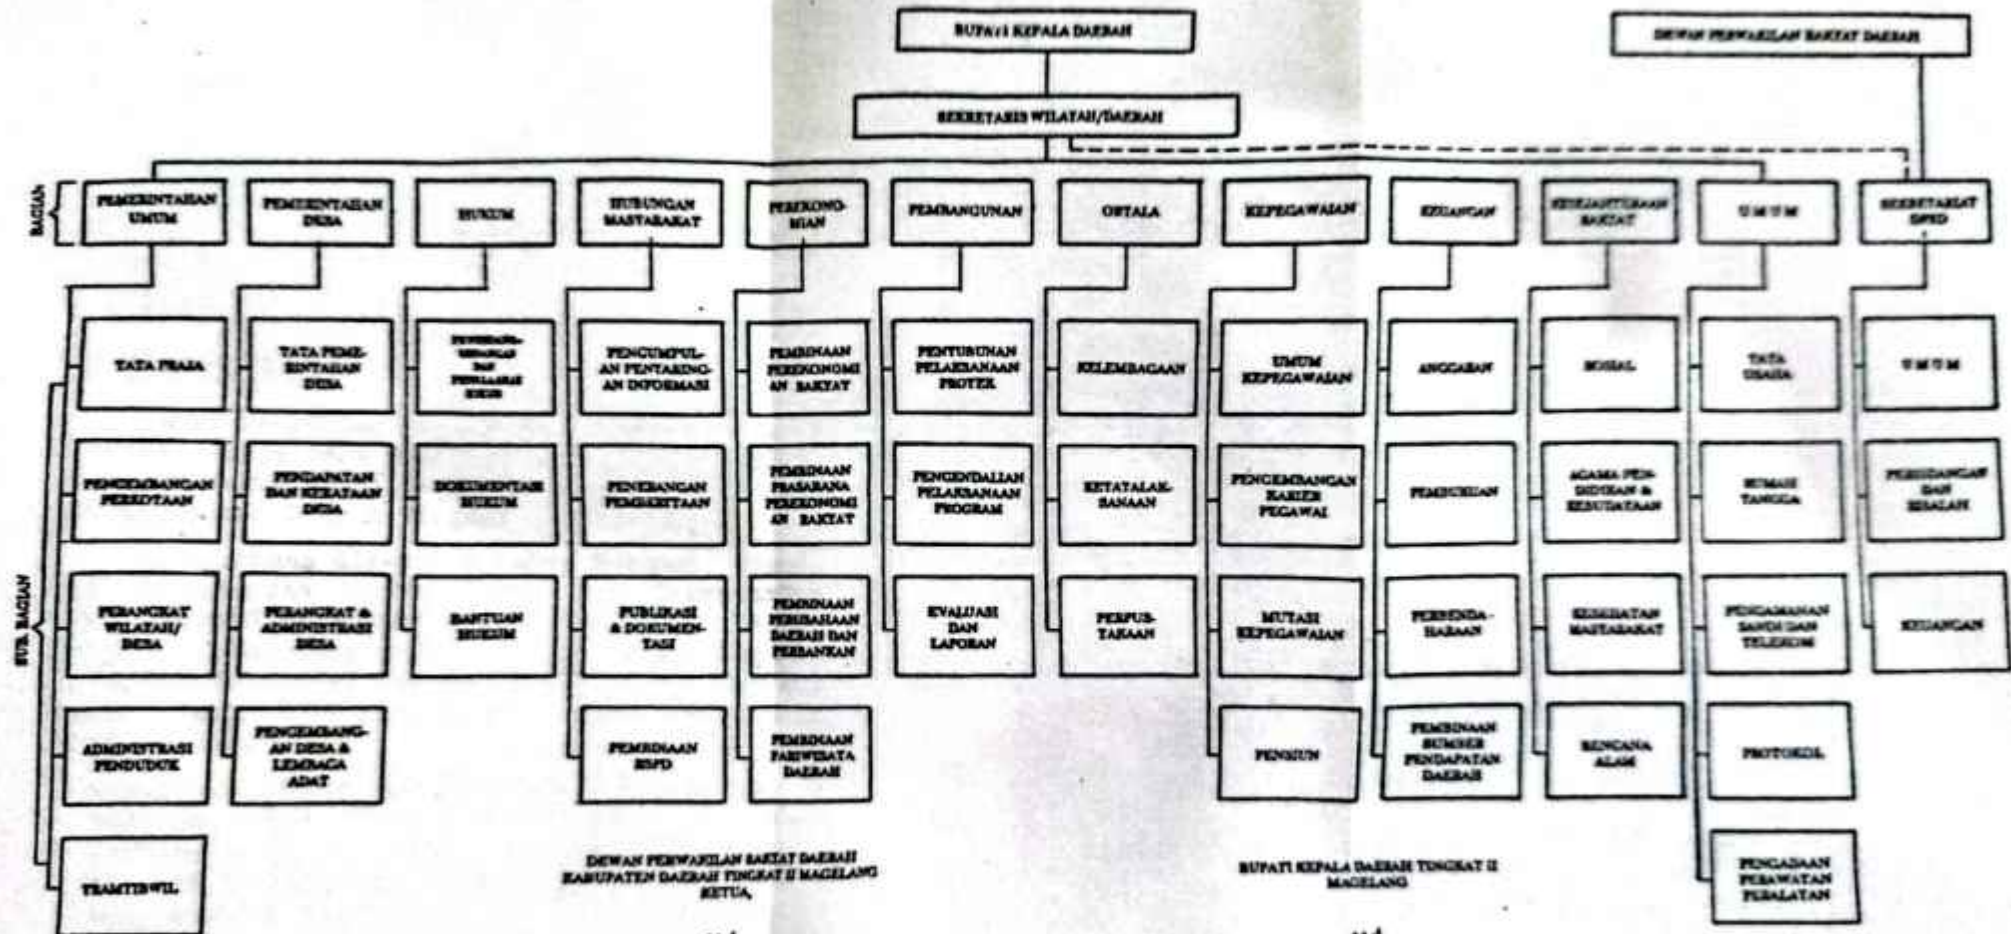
BUPATI KEPALA DAERAH

DEWAN PERWAKILAN RAKYAT DAERAH

SEKRETARIS WILAYAH/DAERAH

BAGIAN

PEMERINTAHAN UMUM

PEMERINTAHAN DESA

HUKUM

HUBUNGAN MASYARAKAT

PEREKONOMIAN

PEMBANGUNAN

ORTALA

KEPEGAWAIAN

KEUANGAN

KESEJAHTERAAN RAKYAT

UMUM

SEKRETARIAT DPRD

SUB BAGIAN

TATA PRAJA

PENGEMBANGAN PERKOTAAN

PERANGKAT WILAYAH/ DESA

ADMINISTRASI PENDUDUK

TRAMTIBWIL

TATA PEMERINTAHAN DESA

PENDAPATAN DAN KEKAYAAN DESA

PERANGKAT & ADMINISTRASI DESA

PENGEMBANGAN DESA & LEMBAGA ADAT

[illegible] DAN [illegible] HUKUM

DOKUMENTASI HUKUM

BANTUAN HUKUM

PENCUMPULAN PENTARINGAN INFORMASI

PENERANGAN PEMBERITAAN

PUBLIKASI & DOKUMENTASI

PEMBINAAN RSPD

PEMBINAAN PEREKONOMIAN RAKYAT

PEMBINAAN PRASARANA PEREKONOMIAN RAKYAT

PEMBINAAN PERUSAHAAN DAERAH DAN PERBANKAN

PEMBINAAN PARIWISATA DAERAH

PENYUSUNAN PELAKSANAAN PROYEK

PENGENDALIAN PELAKSANAAN PROGRAM

EVALUASI DAN LAPORAN

KELEMBAGAAN

KETATALAKSANAAN

PERPUSTAKAAN

UMUM KEPEGAWAIAN

PENGEMBANGAN KARIER PEGAWAI

MUTASI KEPEGAWAIAN

PENSIUN

ANGGARAN

PEMBUKUAN

PERBENDAHARAAN

PEMBINAAN SUMBER PENDAPATAN DAERAH

SOSIAL

AGAMA PENDIDIKAN & KEBUDAYAAN

KESEHATAN MASYARAKAT

BENCANA ALAM

TATA USAHA

RUMAH TANGGA

PENGAMANAN SANDI DAN TELEKOM

PROTOKOL

PENGADAAN PERAWATAN PERALATAN

UMUM

PERSIDANGAN DAN RISALAH

KEUANGAN

DEWAN PERWAKILAN RAKYAT DAERAH KABUPATEN DAERAH TINGKAT II MAGELANG KETUA,

BUPATI KEPALA DAERAH TINGKAT II MAGELANG